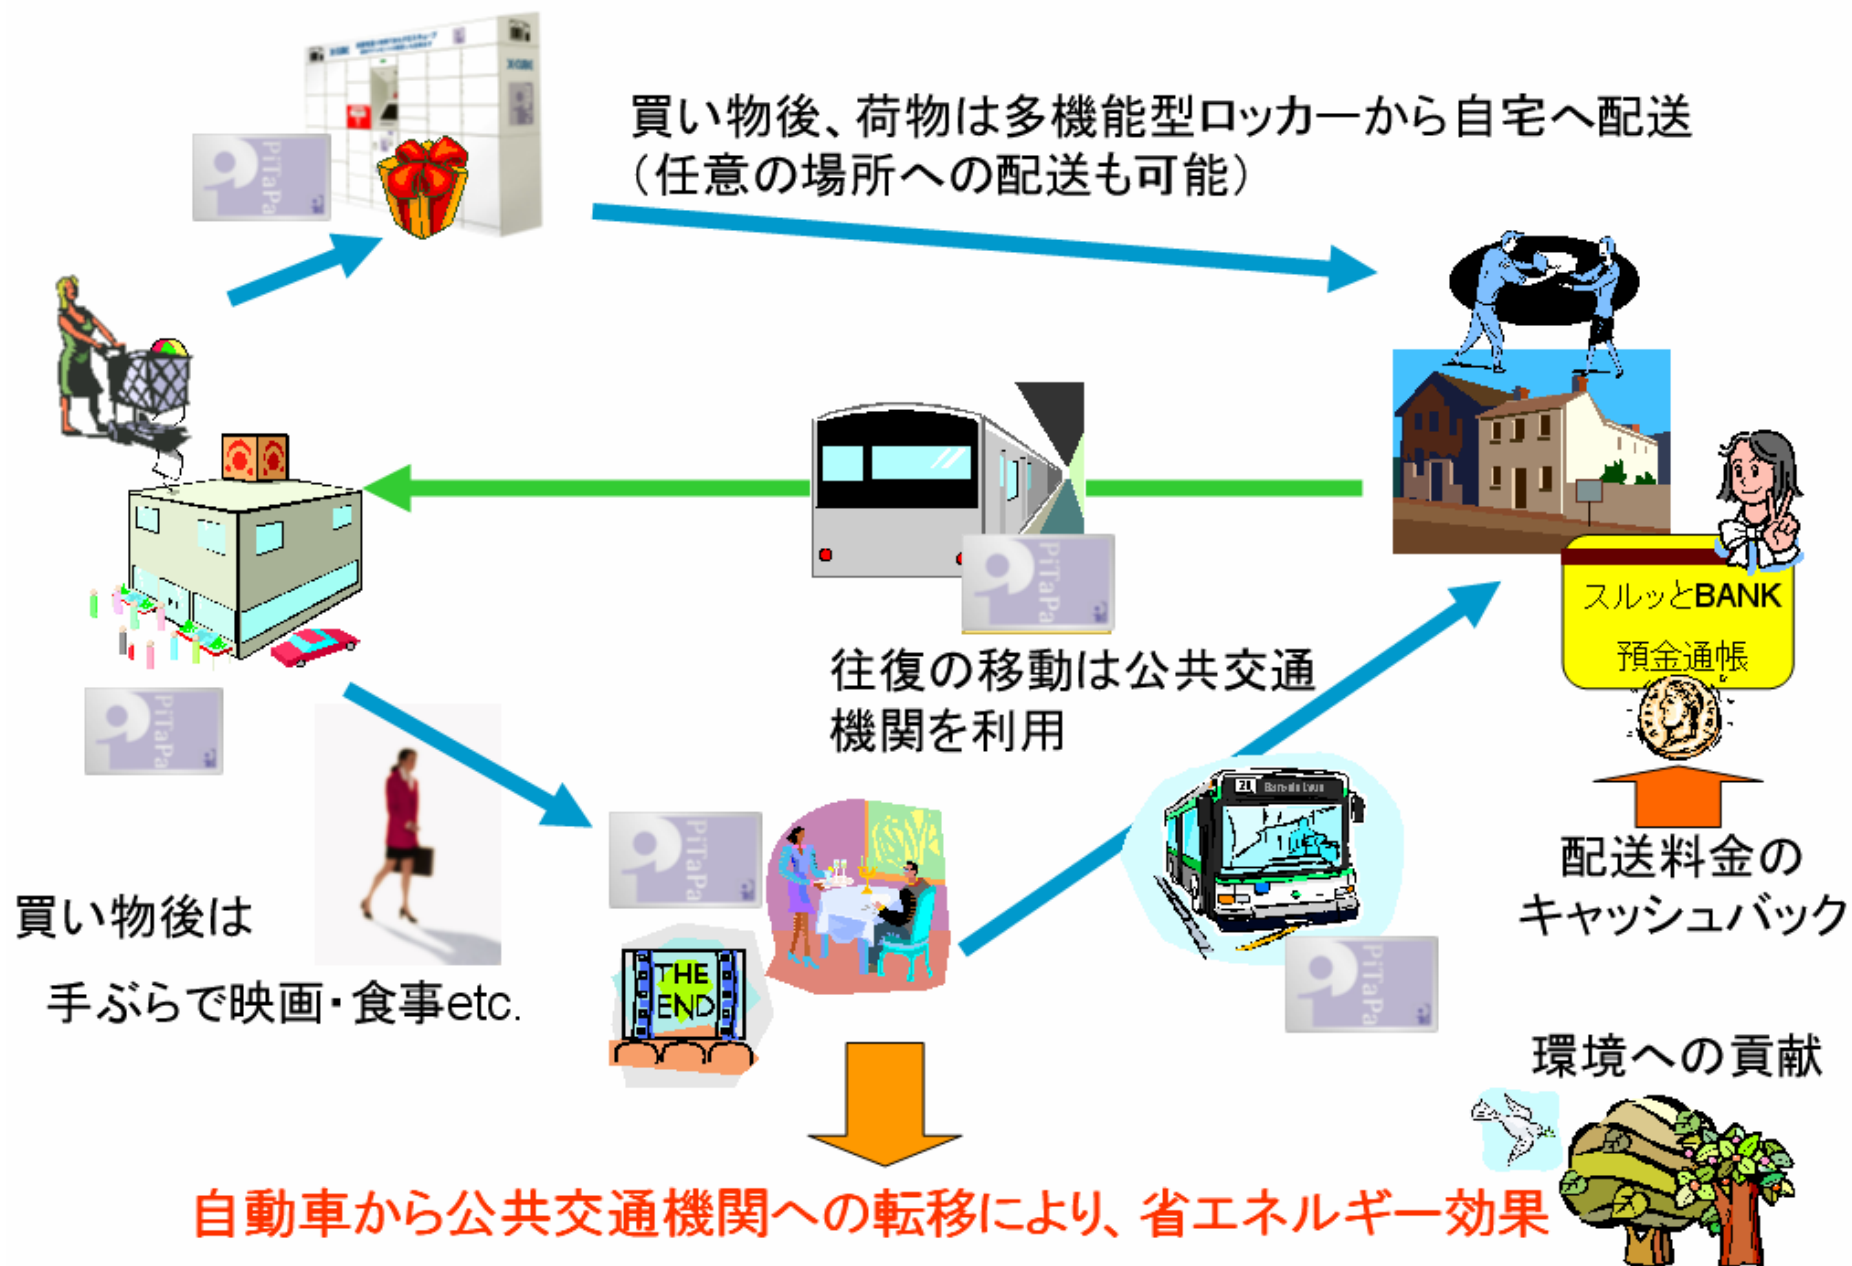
買い物後、荷物は多機能型ロッカーから自宅へ配送
（任意の場所への配送も可能）

PiTaPa

PiTaPa

PiTaPa

往復の移動は公共交通機関を利用

スルッとBANK
預金通帳

配送料金のキャッシュバック

PiTaPa

PiTaPa

買い物後は
手ぶらで映画・食事etc.

THE END

環境への貢献

自動車から公共交通機関への転移により、省エネルギー効果